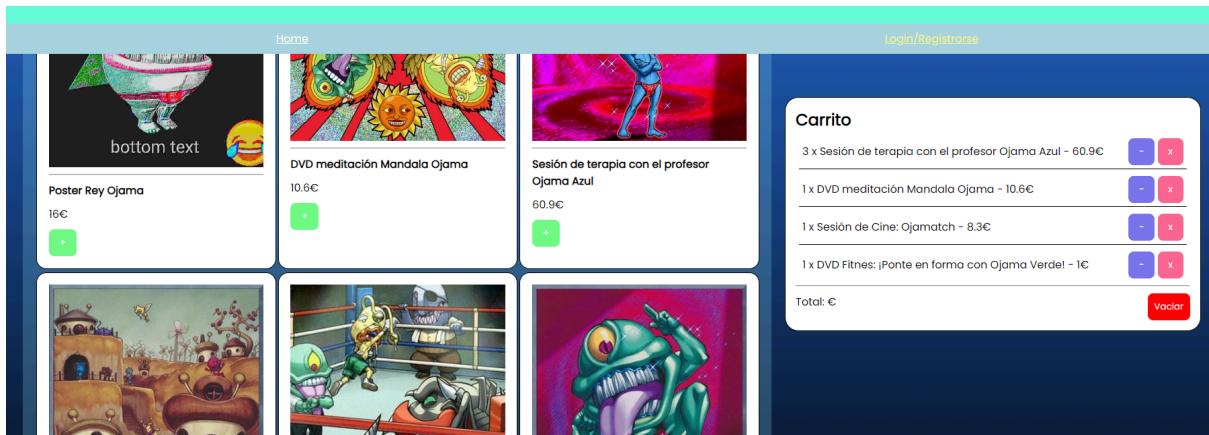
Home

Login/Registrarse

bottom text

Poster Rey Ojama

16€

+

DVD meditación Mandala Ojama

10.6€

+

Sesión de terapia con el profesor Ojama Azul

60.9€

+

Carrito

3 x Sesión de terapia con el profesor Ojama Azul - 60.9€ - x

1 x DVD meditación Mandala Ojama - 10.6€ - x

1 x Sesión de Cine: Ojamatch - 8.3€ - x

1 x DVD Fitnes: ¡Ponte en forma con Ojama Verde! - 1€ - x

Total: €

Vaciar